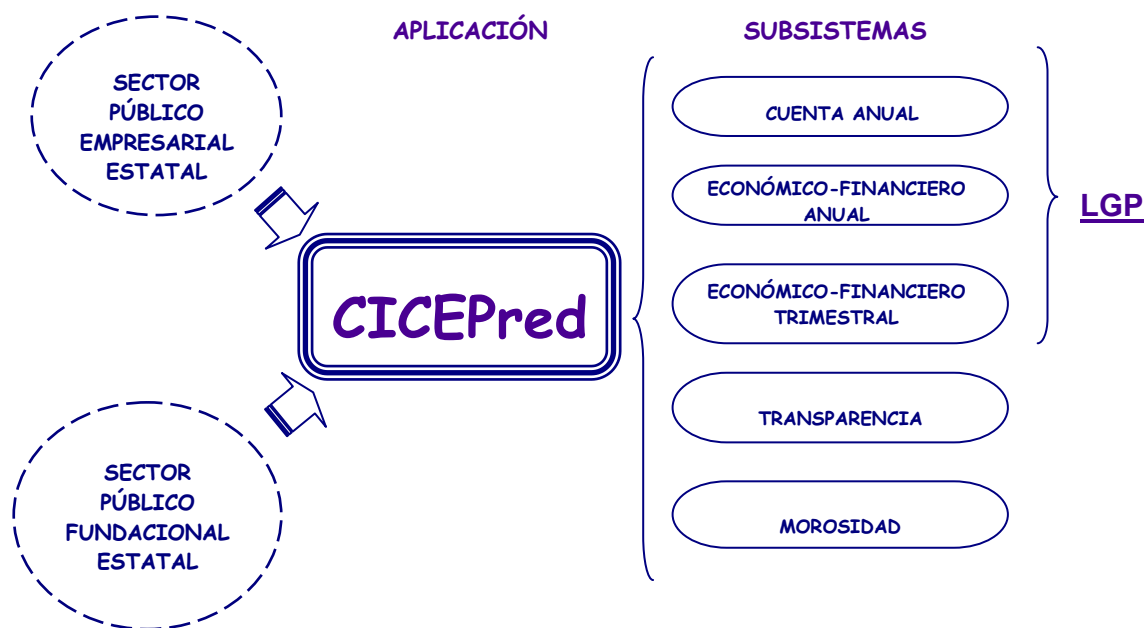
APLICACIÓN

SUBSISTEMAS

SECTOR PÚBLICO EMPRESARIAL ESTATAL

CICEPred

SECTOR PÚBLICO FUNDACIONAL ESTATAL

CUENTA ANUAL

ECONÓMICO-FINANCIERO ANUAL

ECONÓMICO-FINANCIERO TRIMESTRAL

TRANSPARENCIA

MOROSIDAD

LGP